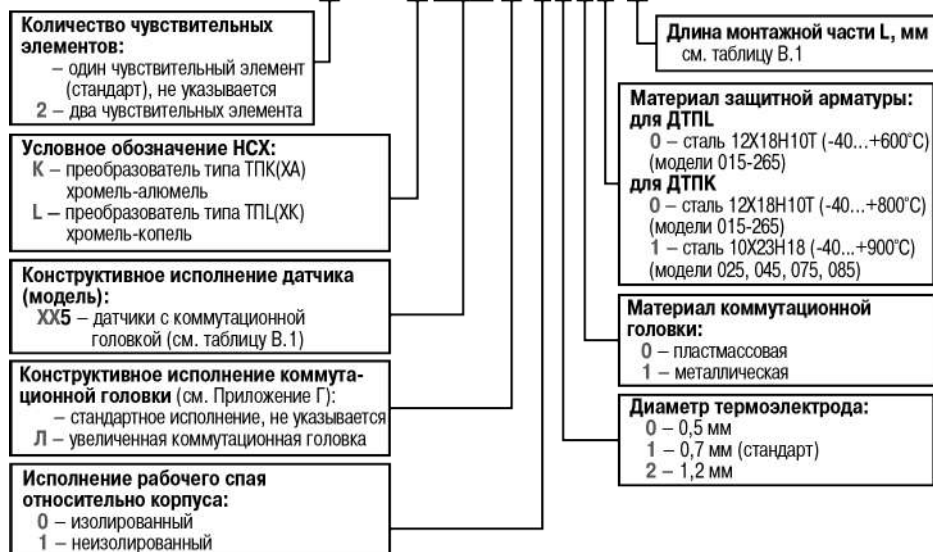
**Количество чувствительных элементов:**
– один чувствительный элемент (стандарт), не указывается
2 – два чувствительных элемента

**Условное обозначение НСХ:**
К – преобразователь типа ТПК(ХА) хромель-алюмель
L – преобразователь типа ТПL(ХК) хромель-копель

**Конструктивное исполнение датчика (модель):**
ХХ5 – датчики с коммутационной головкой (см. таблицу В.1)

**Конструктивное исполнение коммутационной головки** (см. Приложение Г):
– стандартное исполнение, не указывается
Л – увеличенная коммутационная головка

**Исполнение рабочего спая относительно корпуса:**
0 – изолированный
1 – неизолированный

**Длина монтажной части L, мм**
см. таблицу В.1

**Материал защитной арматуры:**
**для ДТПL**
0 – сталь 12Х18Н10Т (-40...+600°С) (модели 015-265)
**для ДТПК**
0 – сталь 12Х18Н10Т (-40...+800°С) (модели 015-265)
1 – сталь 10Х23Н18 (-40...+900°С) (модели 025, 045, 075, 085)

**Материал коммутационной головки:**
0 – пластмассовая
1 – металлическая

**Диаметр термоэлектрода:**
0 – 0,5 мм
1 – 0,7 мм (стандарт)
2 – 1,2 мм